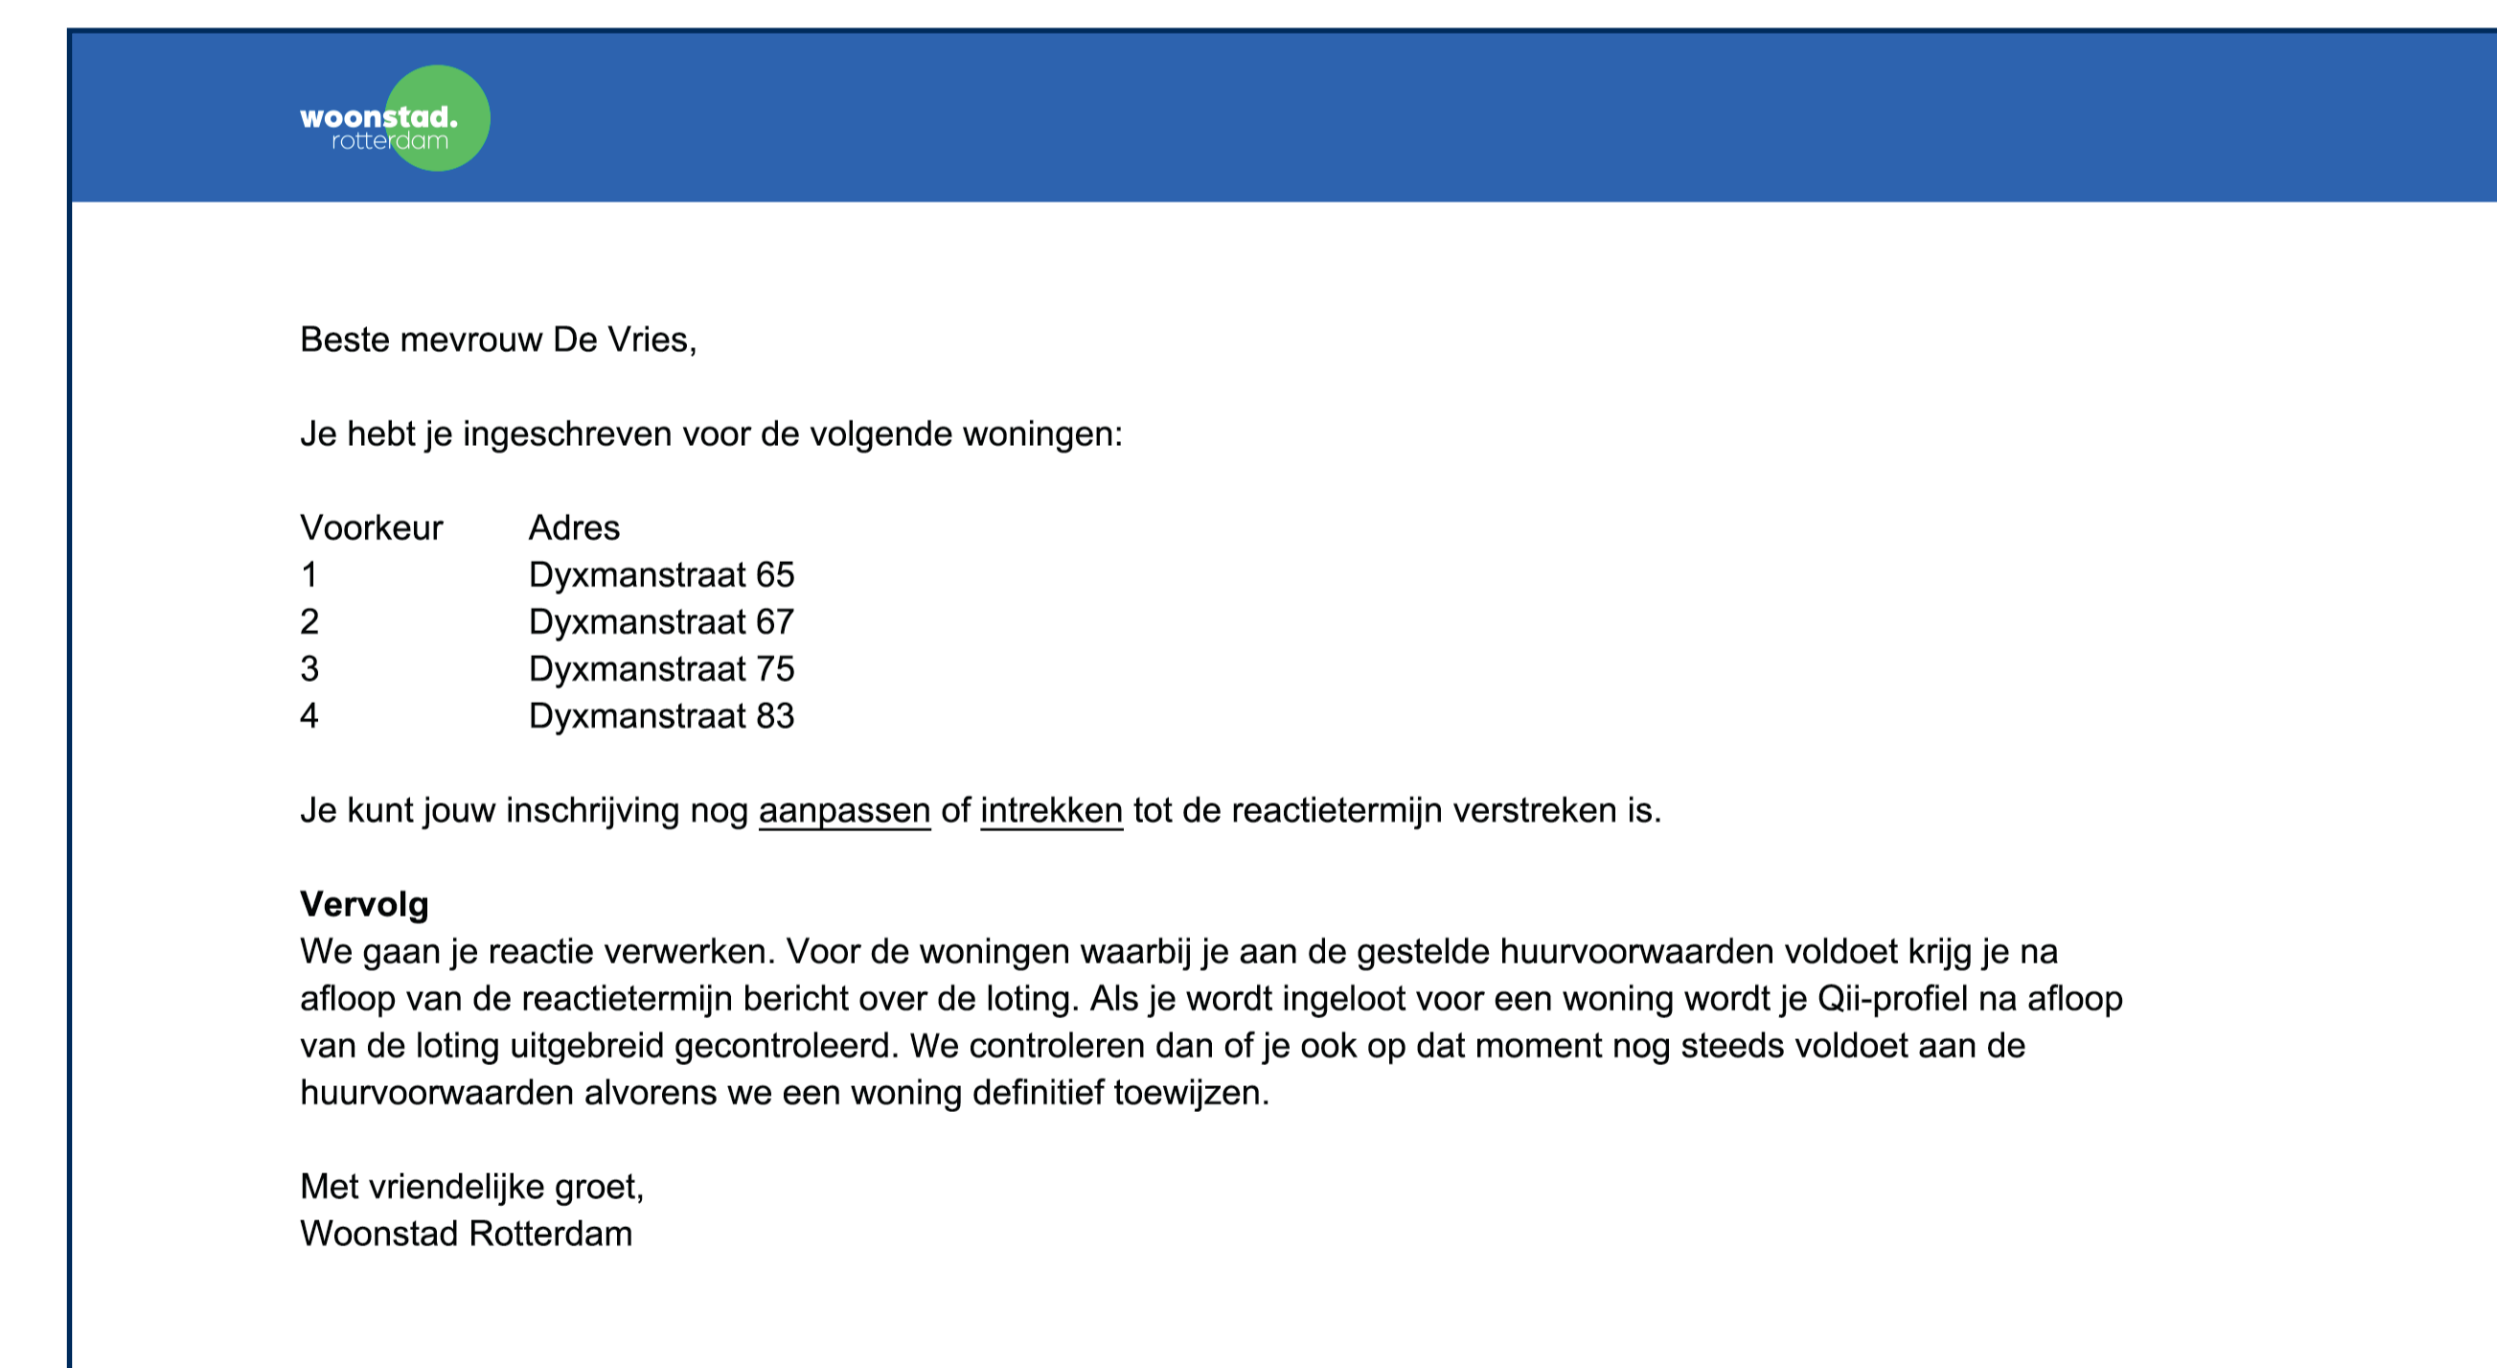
woonstad. rotterdam

Beste mevrouw De Vries,

Je hebt je ingeschreven voor de volgende woningen:

| Voorkeur | Adres |
|---|---|
| 1 | Dyxmanstraat 65 |
| 2 | Dyxmanstraat 67 |
| 3 | Dyxmanstraat 75 |
| 4 | Dyxmanstraat 83 |

Je kunt jouw inschrijving nog aanpassen of intrekken tot de reactietermijn verstreken is.

**Vervolg**
We gaan je reactie verwerken. Voor de woningen waarbij je aan de gestelde huurvoorwaarden voldoet krijg je na afloop van de reactietermijn bericht over de loting. Als je wordt ingeloot voor een woning wordt je Qii-profiel na afloop van de loting uitgebreid gecontroleerd. We controleren dan of je ook op dat moment nog steeds voldoet aan de huurvoorwaarden alvorens we een woning definitief toewijzen.

Met vriendelijke groet,
Woonstad Rotterdam